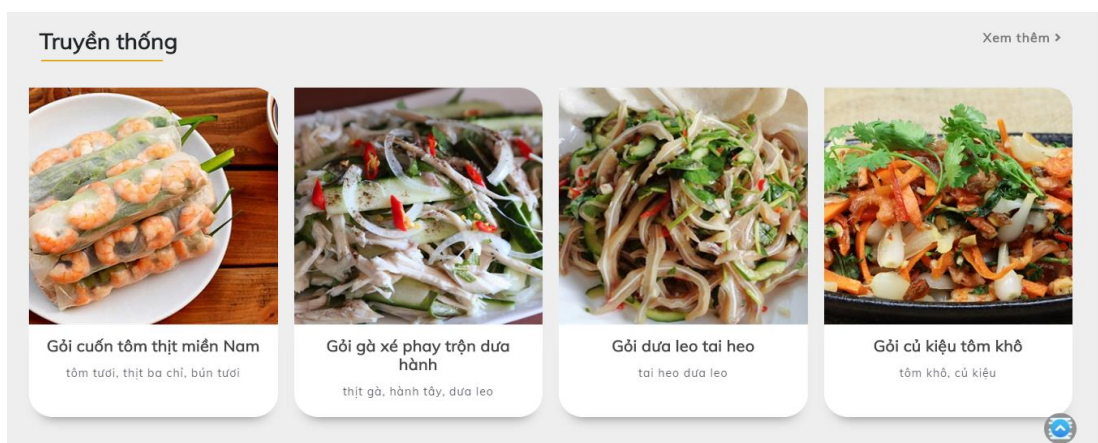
Truyền thống

Xem thêm >

Gỏi cuốn tôm thịt miền Nam

tôm tươi, thịt ba chỉ, bún tươi

Gỏi gà xé phay trộn dưa hành

thịt gà, hành tây, dưa leo

Gỏi dưa leo tai heo

tai heo dưa leo

Gỏi củ kiệu tôm khô

tôm khô, củ kiệu